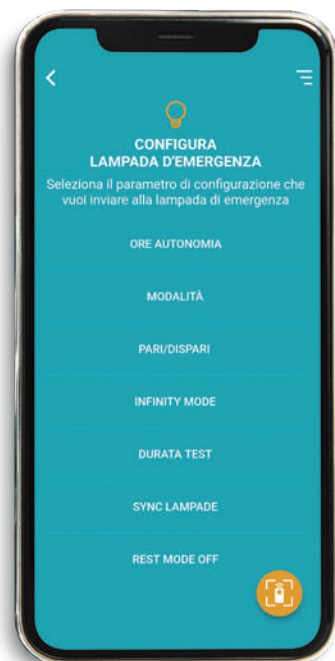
CONFIGURA
LAMPADA D'EMERGENZA

Seleziona il parametro di configurazione che vuoi inviare alla lampada di emergenza

ORE AUTONOMIA

MODALITÀ

PARI/DISPARI

INFINITY MODE

DURATA TEST

SYNC LAMPADE

REST MODE OFF